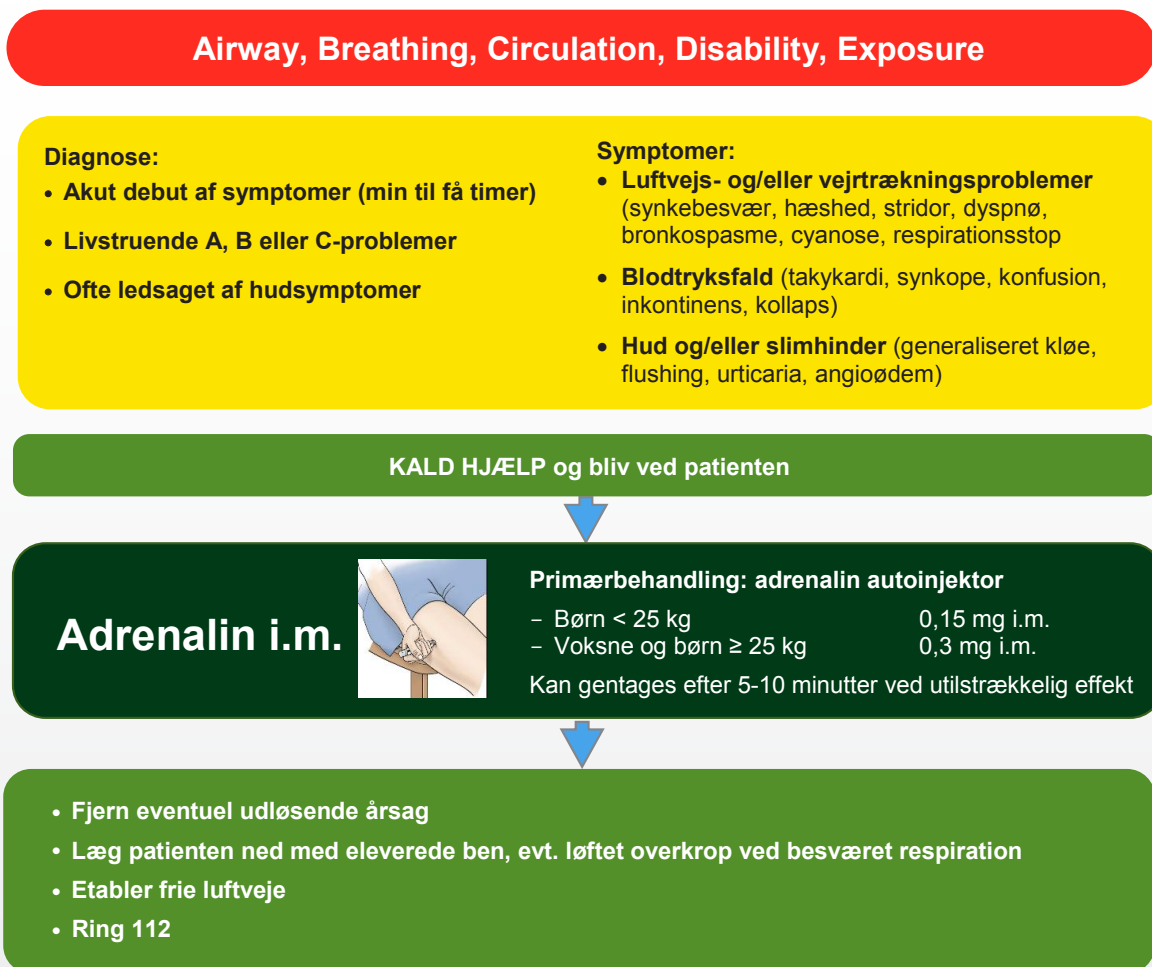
Airway, Breathing, Circulation, Disability, Exposure

Diagnose:
• Akut debut af symptomer (min til få timer)
• Livstruende A, B eller C-problemer
• Ofte ledsaget af hudsymptomer

Symptomer:
• Luftvejs- og/eller vejrtrækningsproblemer (synkebesvær, hæshed, stridor, dyspnø, bronkospasme, cyanose, respirationsstop
• Blodtryksfald (takykardi, synkope, konfusion, inkontinens, kollaps)
• Hud og/eller slimhinder (generaliseret kløe, flushing, urticaria, angioødem)

KALD HJÆLP og bliv ved patienten

Adrenalin i.m.

Primærbehandling: adrenalin autoinjektor
– Børn < 25 kg 0,15 mg i.m.
– Voksne og børn ≥ 25 kg 0,3 mg i.m.
Kan gentages efter 5-10 minutter ved utilstrækkelig effekt

• Fjern eventuel udløsende årsag
• Læg patienten ned med eleverede ben, evt. løftet overkrop ved besværet respiration
• Etabler frie luftveje
• Ring 112